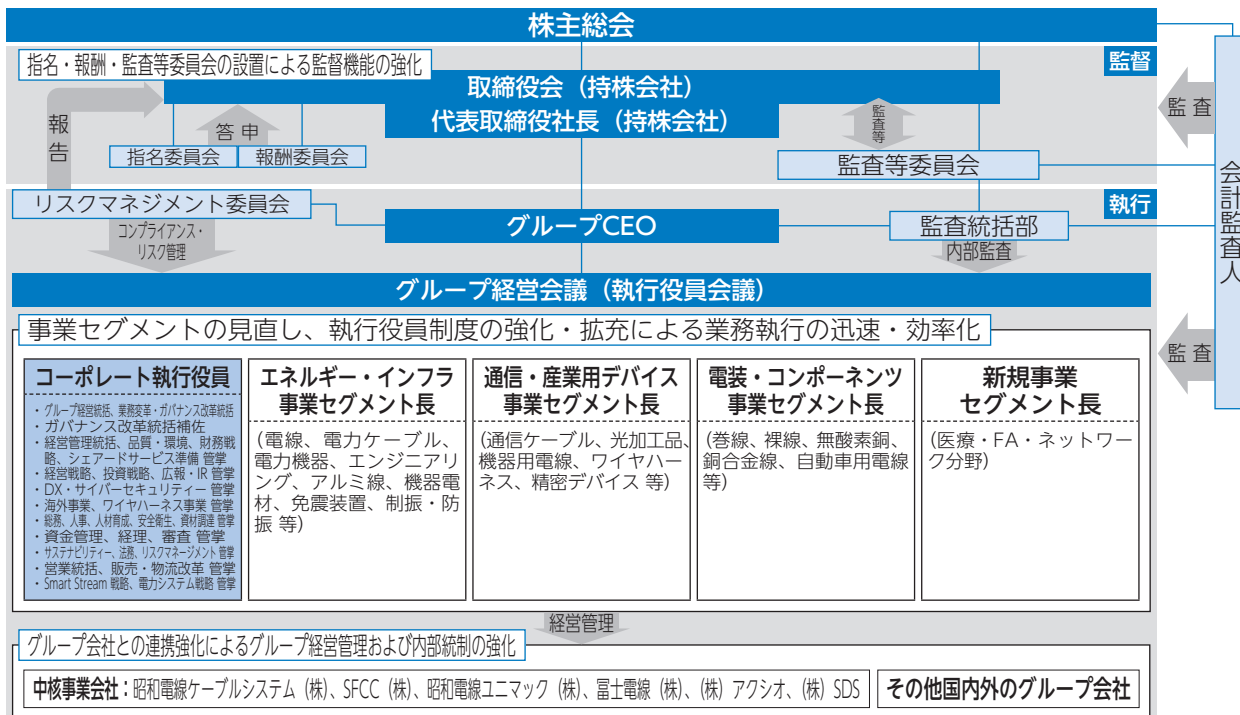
株主総会

指名・報酬・監査等委員会の設置による監督機能の強化

監督

取締役会（持株会社）
代表取締役社長（持株会社）

報告

答申

指名委員会　報酬委員会

監査等

監査等委員会

監査

会計監査人

リスクマネジメント委員会

執行

グループCEO

監査統括部

コンプライアンス・リスク管理

内部監査

グループ経営会議（執行役員会議）

事業セグメントの見直し、執行役員制度の強化・拡充による業務執行の迅速・効率化

監査

| コーポレート執行役員 | エネルギー・インフラ事業セグメント長 | 通信・産業用デバイス事業セグメント長 | 電装・コンポーネンツ事業セグメント長 | 新規事業セグメント長 |
|---|---|---|---|---|
| ・グループ経営統括、業務変革・ガバナンス改革統括<br>・ガバナンス改革統括補佐<br>・経営管理統括、品質・環境、財務戦略、シェアードサービス準備 管掌<br>・経営戦略、投資戦略、広報・IR 管掌<br>・DX・サイバーセキュリティー 管掌<br>・海外事業、ワイヤハーネス事業 管掌<br>・総務、人事、人材育成、安全衛生、資材調達 管掌<br>・資金管理、経理、審査 管掌<br>・サステナビリティー、法務、リスクマネージメント 管掌<br>・営業統括、販売・物流改革 管掌<br>・Smart Stream 戦略、電力システム戦略 管掌 | (電線、電力ケーブル、電力機器、エンジニアリング、アルミ線、機器電材、免震装置、制振・防振 等) | (通信ケーブル、光加工品、機器用電線、ワイヤハーネス、精密デバイス 等) | (巻線、裸線、無酸素銅、銅合金線、自動車用電線 等) | (医療・FA・ネットワーク分野) |

経営管理

グループ会社との連携強化によるグループ経営管理および内部統制の強化

中核事業会社：昭和電線ケーブルシステム（株）、SFCC（株）、昭和電線ユニマック（株）、冨士電線（株）、（株）アクシオ、（株）SDS

その他国内外のグループ会社